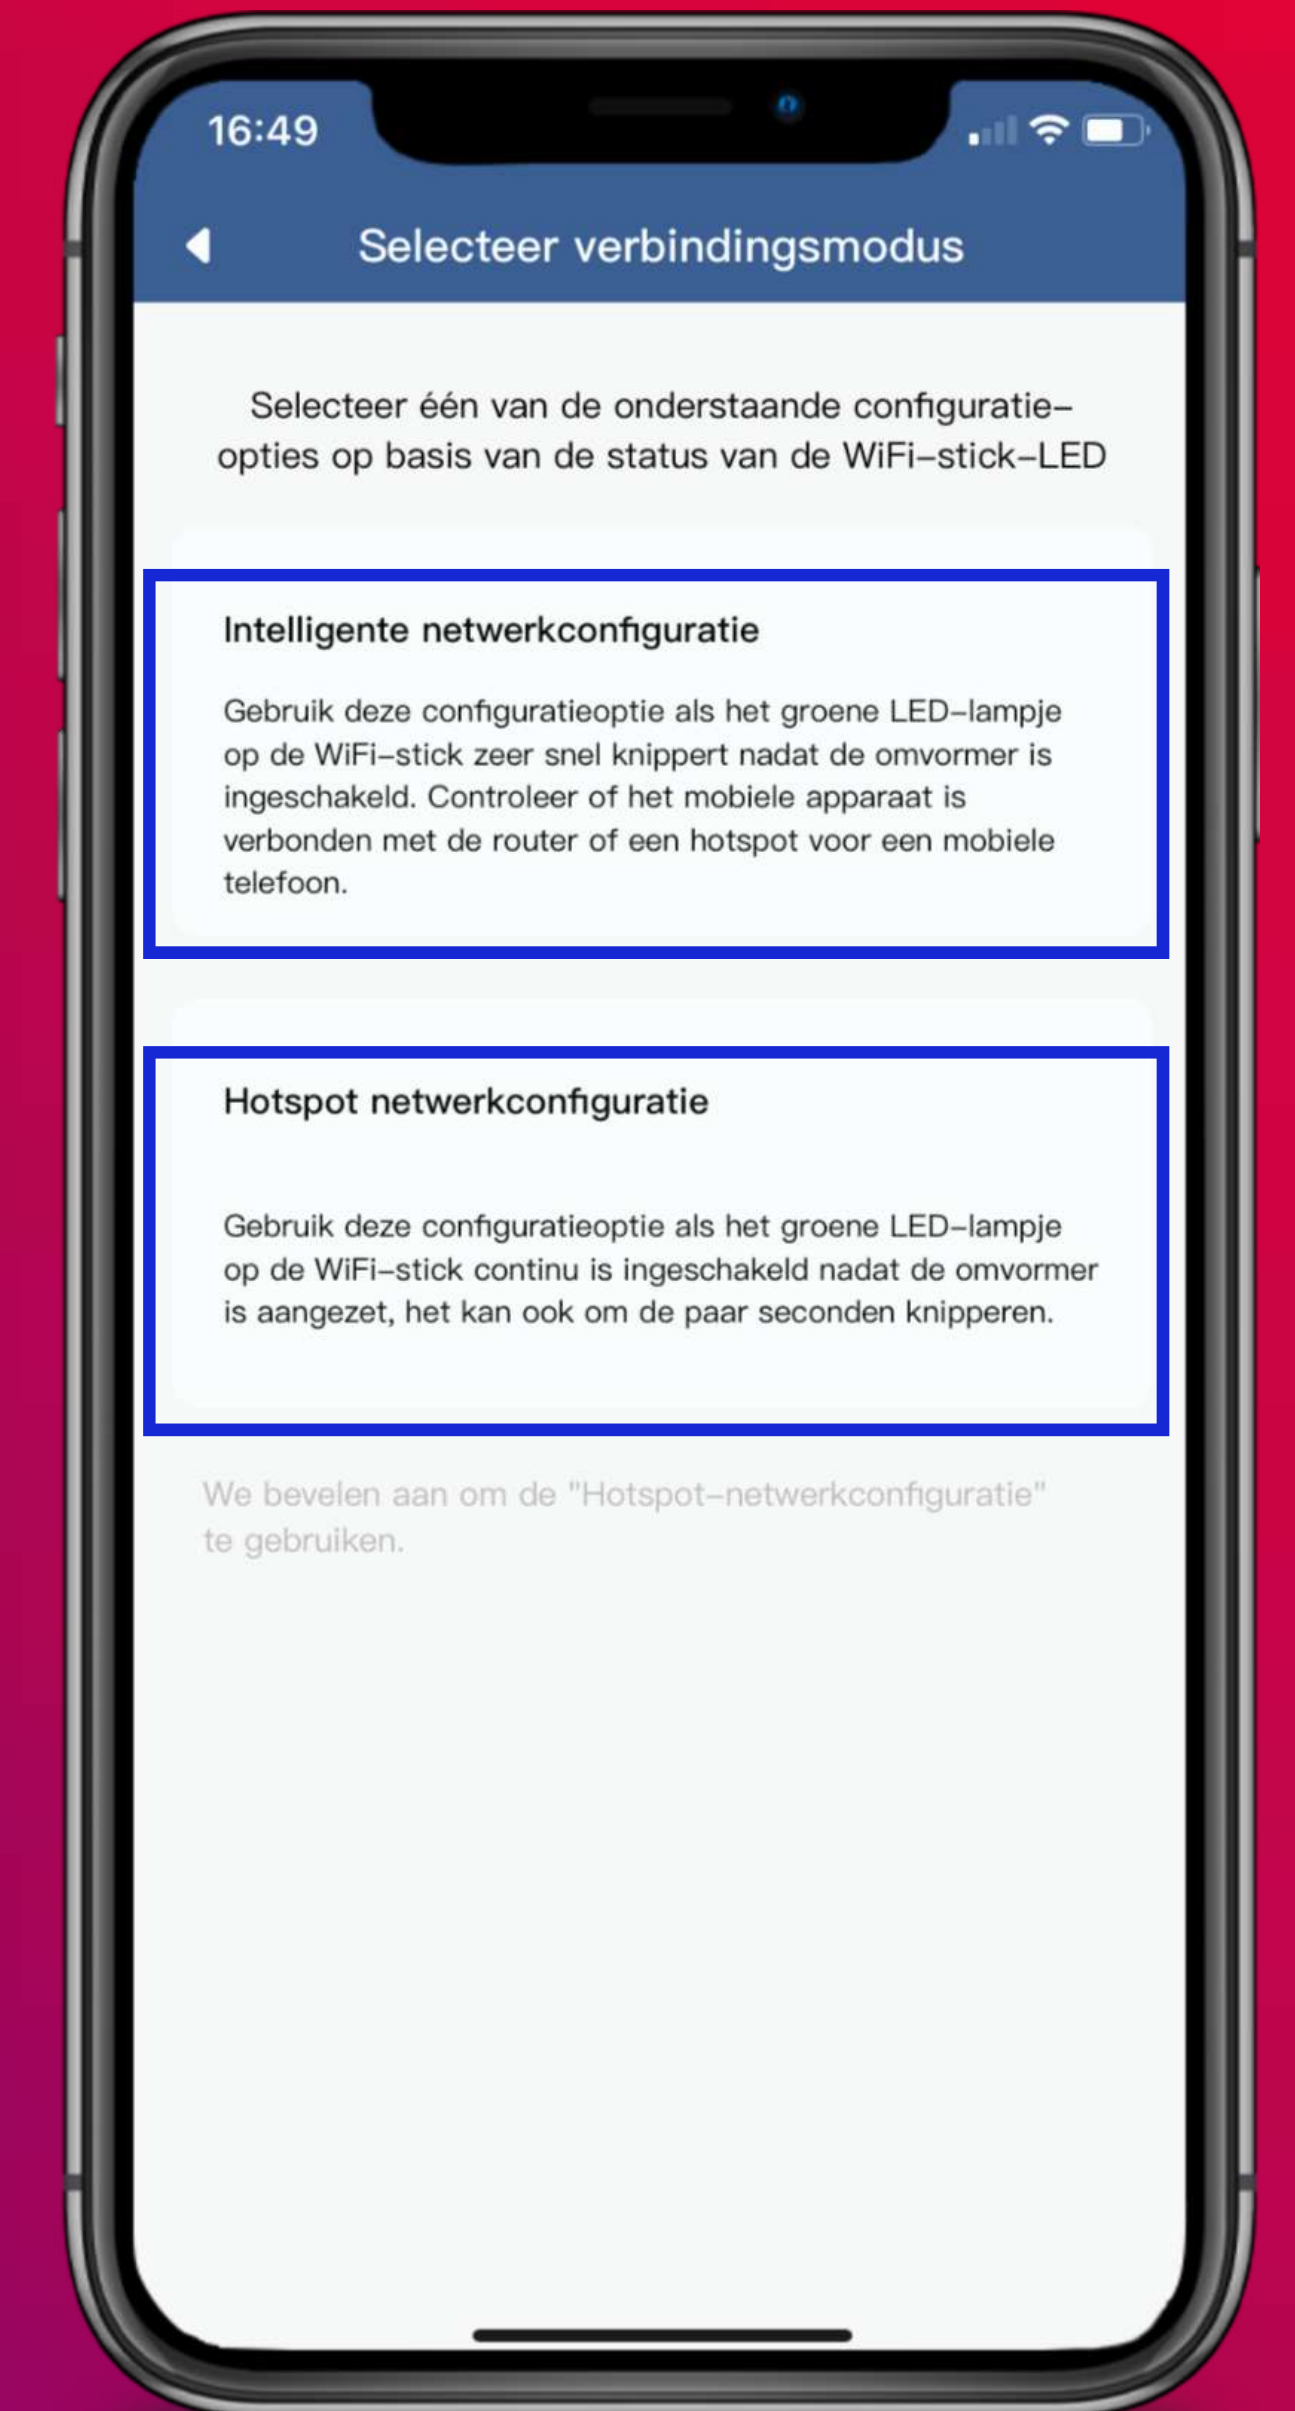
16:49

Selecteer verbindingsmodus

Selecteer één van de onderstaande configuratie-opties op basis van de status van de WiFi-stick-LED

Intelligente netwerkconfiguratie

Gebruik deze configuratieoptie als het groene LED-lampje op de WiFi-stick zeer snel knippert nadat de omvormer is ingeschakeld. Controleer of het mobiele apparaat is verbonden met de router of een hotspot voor een mobiele telefoon.

Hotspot netwerkconfiguratie

Gebruik deze configuratieoptie als het groene LED-lampje op de WiFi-stick continu is ingeschakeld nadat de omvormer is aangezet, het kan ook om de paar seconden knipperen.

We bevelen aan om de "Hotspot-netwerkconfiguratie" te gebruiken.